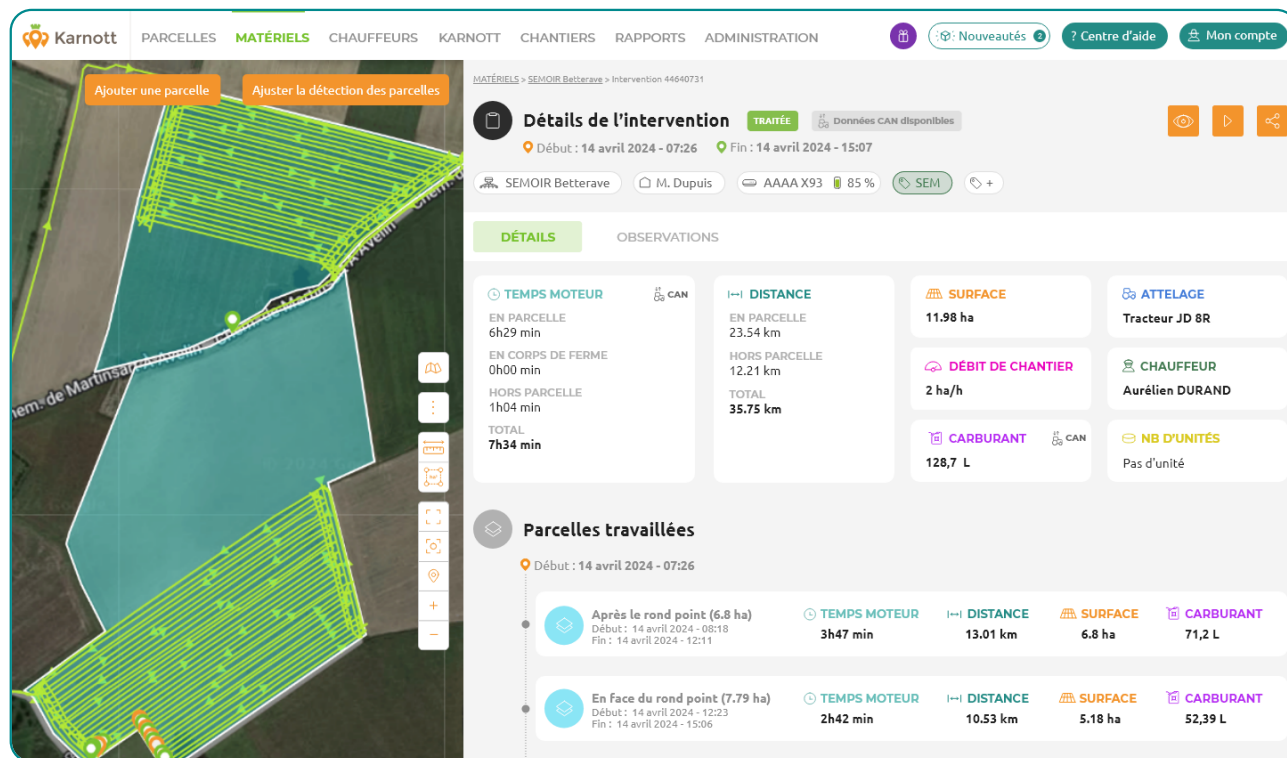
Karnott PARCELLES MATÉRIELS CHAUFFEURS KARNOTT CHANTIERS RAPPORTS ADMINISTRATION

Nouveautés 2 ? Centre d'aide Mon compte

Ajouter une parcelle Ajuster la détection des parcelles

hem. de Martinsart

MATÉRIELS > SEMOIR Betterave > Intervention 44640731

Détails de l'intervention TRAITÉE Données CAN disponibles

Début : 14 avril 2024 - 07:26 Fin : 14 avril 2024 - 15:07

SEMOIR Betterave M. Dupuis AAAA X93 85 % SEM +

DÉTAILS OBSERVATIONS

TEMPS MOTEUR CAN
EN PARCELLE
6h29 min
EN CORPS DE FERME
0h00 min
HORS PARCELLE
1h04 min
TOTAL
7h34 min

DISTANCE
EN PARCELLE
23.54 km
HORS PARCELLE
12.21 km
TOTAL
35.75 km

SURFACE
11.98 ha

DÉBIT DE CHANTIER
2 ha/h

CARBURANT CAN
128,7 L

ATTELAGE
Tracteur JD 8R

CHAUFFEUR
Aurélien DURAND

NB D'UNITÉS
Pas d'unité

Parcelles travaillées

Début : 14 avril 2024 - 07:26

Après le rond point (6.8 ha)
Début : 14 avril 2024 - 08:18
Fin : 14 avril 2024 - 12:11
TEMPS MOTEUR 3h47 min
DISTANCE 13.01 km
SURFACE 6.8 ha
CARBURANT 71,2 L

En face du rond point (7.79 ha)
Début : 14 avril 2024 - 12:23
Fin : 14 avril 2024 - 15:06
TEMPS MOTEUR 2h42 min
DISTANCE 10.53 km
SURFACE 5.18 ha
CARBURANT 52,39 L